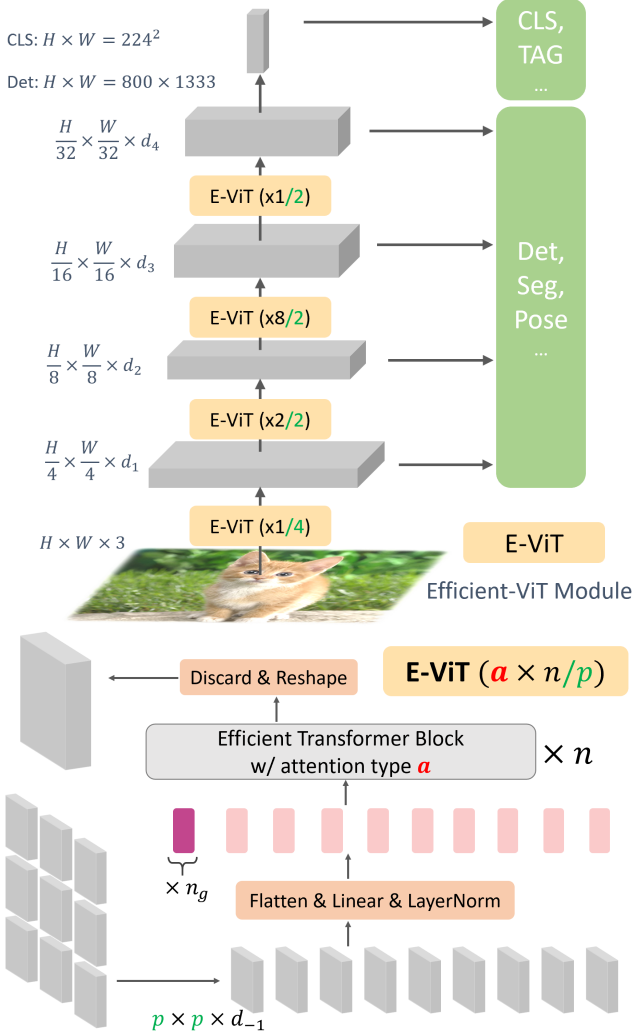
CLS: $H \times W = 224^2$

Det: $H \times W = 800 \times 1333$

CLS, TAG …

$\frac{H}{32} \times \frac{W}{32} \times d_4$

E-ViT (x1/2)

$\frac{H}{16} \times \frac{W}{16} \times d_3$

Det, Seg, Pose …

E-ViT (x8/2)

$\frac{H}{8} \times \frac{W}{8} \times d_2$

E-ViT (x2/2)

$\frac{H}{4} \times \frac{W}{4} \times d_1$

E-ViT (x1/4)

$H \times W \times 3$

E-ViT

Efficient-ViT Module

Discard & Reshape

E-ViT $(a \times n/p)$

Efficient Transformer Block w/ attention type $a$

$\times n$

$\times n_g$

Flatten & Linear & LayerNorm

$p \times p \times d_{-1}$